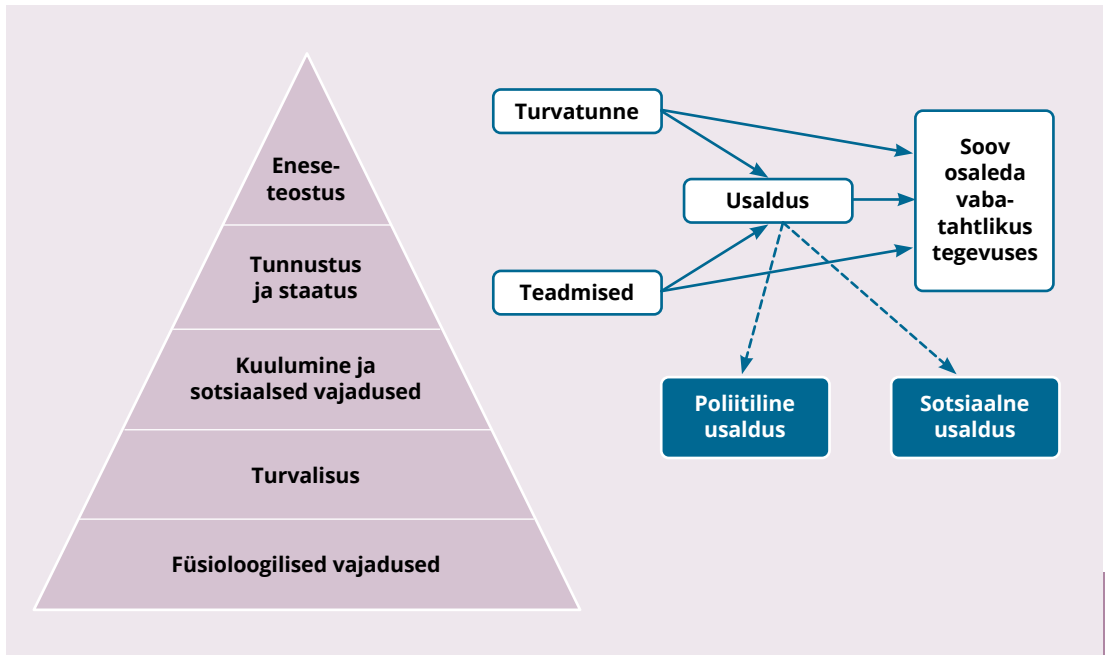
Eneseteostus

Tunnustus ja staatus

Kuulumine ja sotsiaalsed vajadused

Turvalisus

Füsioloogilised vajadused

Turvatunne

Usaldus

Teadmised

Soov osaleda vabatahtlikus tegevuses

Poliitiline usaldus

Sotsiaalne usaldus